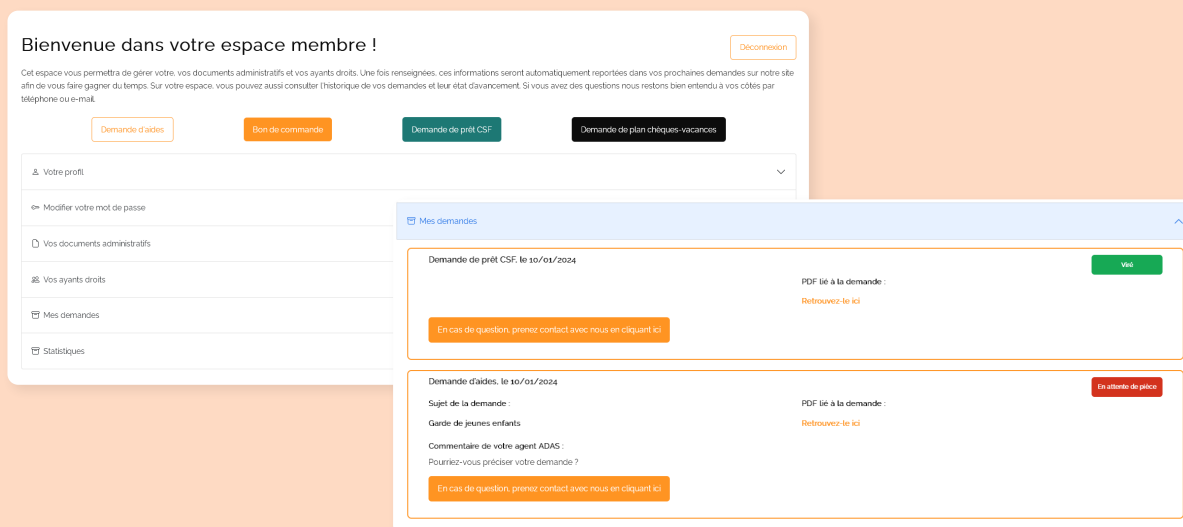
Bienvenue dans votre espace membre !

Déconnexion

Cet espace vous permettra de gérer votre, vos documents administratifs et vos ayants droits. Une fois renseignées, ces informations seront automatiquement reportées dans vos prochaines demandes sur notre site afin de vous faire gagner du temps. Sur votre espace, vous pouvez aussi consulter l'historique de vos demandes et leur état d'avancement. Si vous avez des questions nous restons bien entendu à vos côtés par téléphone ou e-mail.

Demande d'aides

Bon de commande

Demande de prêt CSF

Demande de plan chèques-vacances

Votre profil

Modifier votre mot de passe

Vos documents administratifs

Vos ayants droits

Mes demandes

Statistiques

Mes demandes

Demande de prêt CSF, le 10/01/2024

Visé

PDF lié à la demande :

Retrouvez-le ici

En cas de question, prenez contact avec nous en cliquant ici

Demande d'aides, le 10/01/2024

En attente de pièce

Sujet de la demande :

Garde de jeunes enfants

PDF lié à la demande :

Retrouvez-le ici

Commentaire de votre agent ADAS :

Pourriez-vous préciser votre demande ?

En cas de question, prenez contact avec nous en cliquant ici